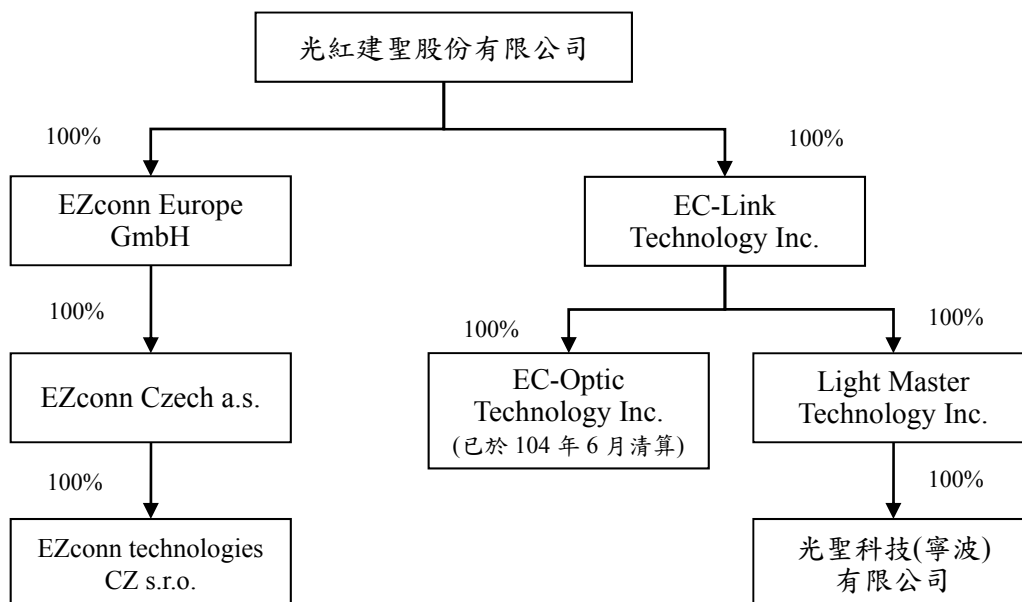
光紅建聖股份有限公司

100%

EZconn Europe GmbH

100%

EZconn Czech a.s.

100%

EZconn technologies CZ s.r.o.

100%

EC-Link Technology Inc.

100%

EC-Optic Technology Inc. (已於 104 年 6 月清算)

100%

Light Master Technology Inc.

100%

光聖科技(寧波)有限公司